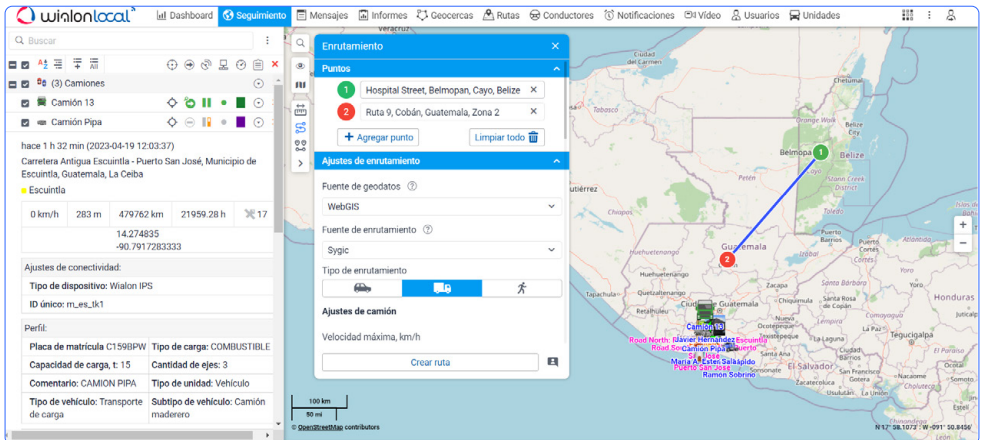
wialon local

Dashboard Seguimiento Mensajes Informes Geocercas Rutas Conductores Notificaciones Vídeo Usuarios Unidades

Buscar

(3) Camiones

Camión 13

Camión Pipa

hace 1 h 32 min (2023-04-19 12:03:37)

Carretera Antigua Escuintla - Puerto San José, Municipio de Escuintla, Guatemala, La Ceiba

Escuintla

| 0 km/h | 283 m | 479762 km | 21959.28 h | 17 |
|---|---|---|---|---|

14.274835
-90.7917283333

Ajustes de conectividad:

Tipo de dispositivo: Wialon IPS

ID único: m_es_tk1

Perfil:

| Placa de matrícula C159BPW | Tipo de carga: COMBUSTIBLE |
|---|---|
| Capacidad de carga, t: 15 | Cantidad de ejes: 3 |
| Comentario: CAMION PIPA | Tipo de unidad: Vehículo |
| Tipo de vehículo: Transporte de carga | Subtipo de vehículo: Camión maderero |

Enrutamiento

Puntos

1 Hospital Street, Belmopan, Cayo, Belize

2 Ruta 9, Cobán, Guatemala, Zona 2

Agregar punto

Limpiar todo

Ajustes de enrutamiento

Fuente de geodatos

WebGIS

Fuente de enrutamiento

Sygic

Tipo de enrutamiento

Ajustes de camión

Velocidad máxima, km/h

Crear ruta

Belmopan Belize Guatemala Honduras El Salvador

Camión 13 Road North Javier Hernandez Escuintla Road So Camion Pipa Puerto San José Maria Estela Salazar Puerto San José Ramon Sobrino

100 km
50 mi

© OpenStreetMap contributors

N 17° 58.1072' : W -091° 50.8436'